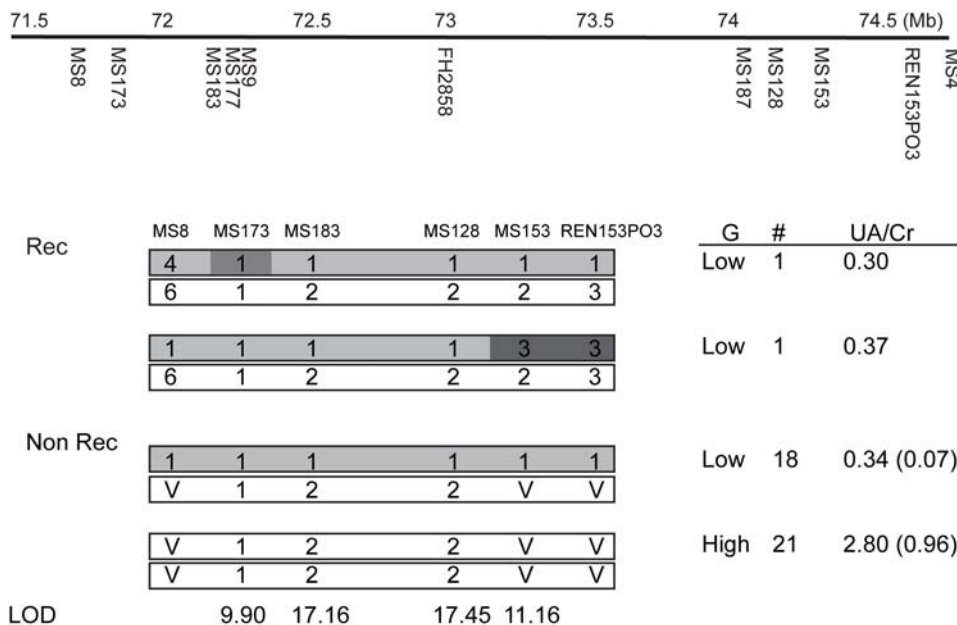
71.5 72 72.5 73 73.5 74 74.5 (Mb)

MS8 MS173 MS183 MS177 MS9 FH2858 MS187 MS128 MS153 REN153PO3 MS4

| | MS8 | MS173 | MS183 | MS128 | MS153 | REN153PO3 | G | # | UA/Cr |
|---|---|---|---|---|---|---|---|---|---|
| Rec | 4 | 1 | 1 | 1 | 1 | 1 | Low | 1 | 0.30 |
| | 6 | 1 | 2 | 2 | 2 | 3 | | | |
| | 1 | 1 | 1 | 1 | 3 | 3 | Low | 1 | 0.37 |
| | 6 | 1 | 2 | 2 | 2 | 3 | | | |
| Non Rec | 1 | 1 | 1 | 1 | 1 | 1 | Low | 18 | 0.34 (0.07) |
| | V | 1 | 2 | 2 | V | V | | | |
| | V | 1 | 2 | 2 | V | V | High | 21 | 2.80 (0.96) |
| | V | 1 | 2 | 2 | V | V | | | |
| LOD | | 9.90 | 17.16 | 17.45 | 11.16 | | | | |